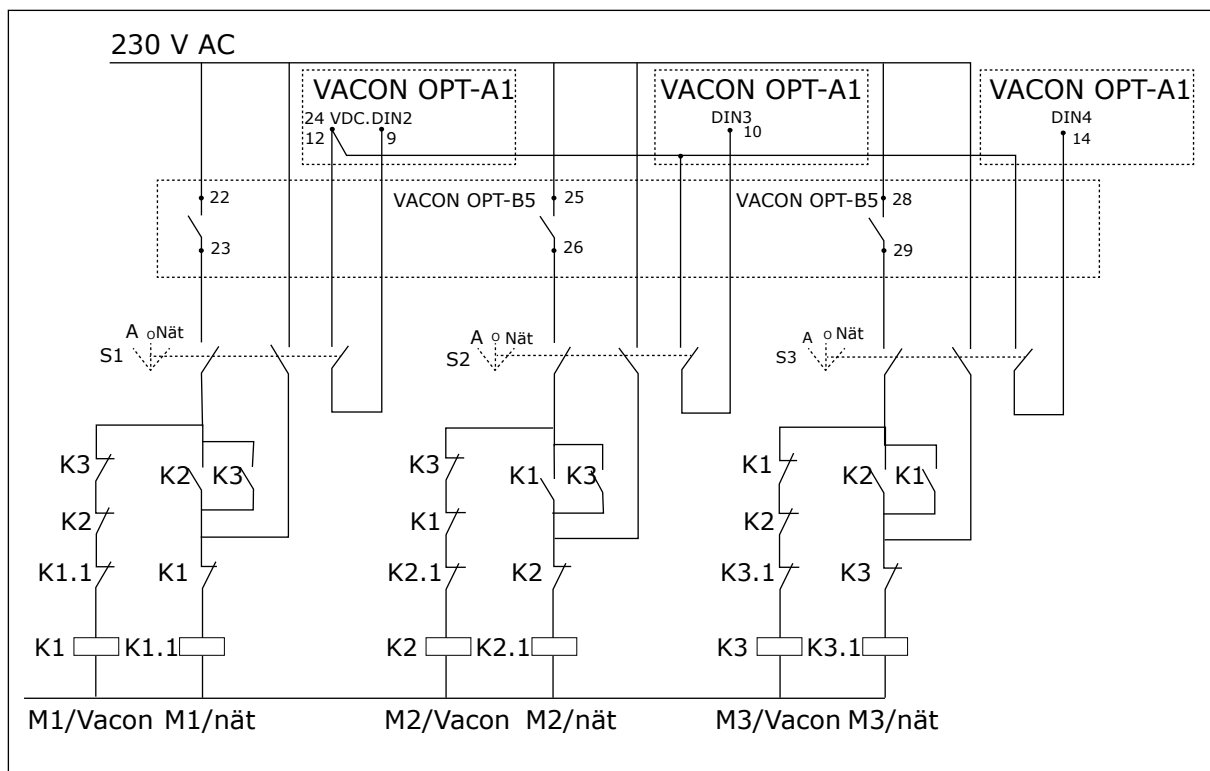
230 V AC

VACON OPT-A1
24 VDC. DIN2
12 9

VACON OPT-A1
DIN3
10

VACON OPT-A1
DIN4
14

22
23

VACON OPT-B5 25
26

VACON OPT-B5 28
29

A Nät
S1

A Nät
S2

A Nät
S3

K3
K2
K1.1
K2 K3
K1
K1 K1.1

K3
K1
K2.1
K1 K3
K2
K2 K2.1

K1
K2
K3.1
K2 K1
K3
K3 K3.1

M1/Vacon M1/nät
M2/Vacon M2/nät
M3/Vacon M3/nät